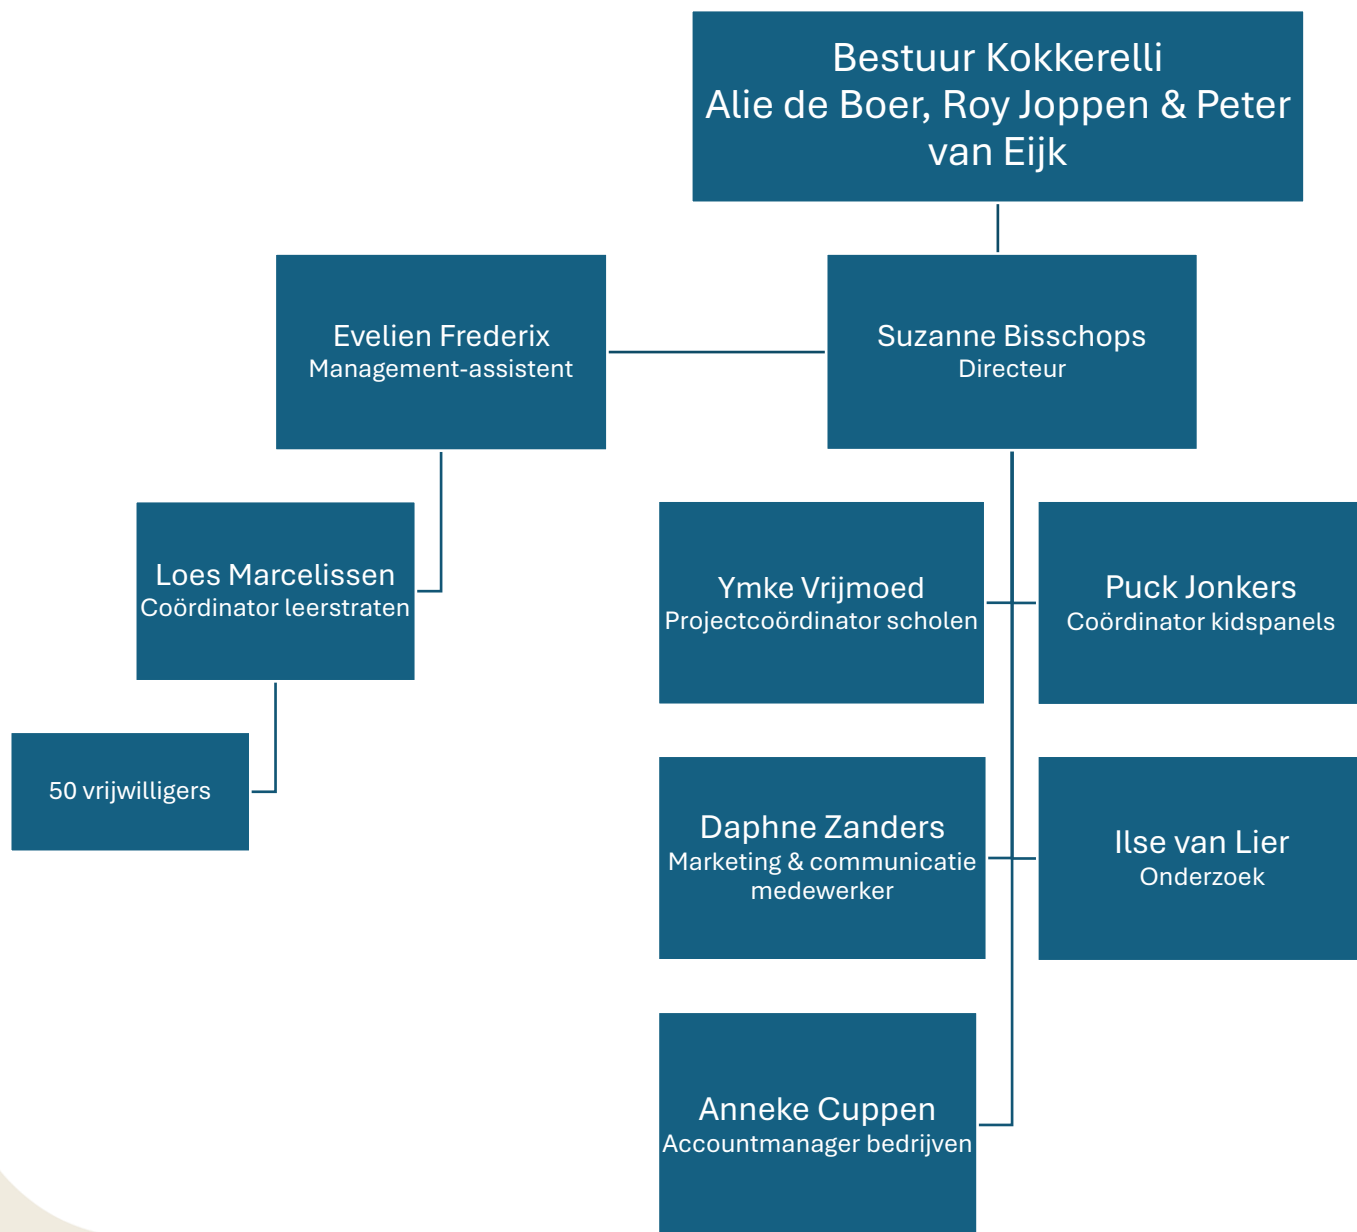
Bestuur Kokkerelli
Alie de Boer, Roy Joppen & Peter van Eijk

Evelien Frederix
Management-assistent

Suzanne Bisschops
Directeur

Loes Marcelissen
Coördinator leerstraten

50 vrijwilligers

Ymke Vrijmoed
Projectcoördinator scholen

Puck Jonkers
Coördinator kidspanels

Daphne Zanders
Marketing & communicatie medewerker

Ilse van Lier
Onderzoek

Anneke Cuppen
Accountmanager bedrijven